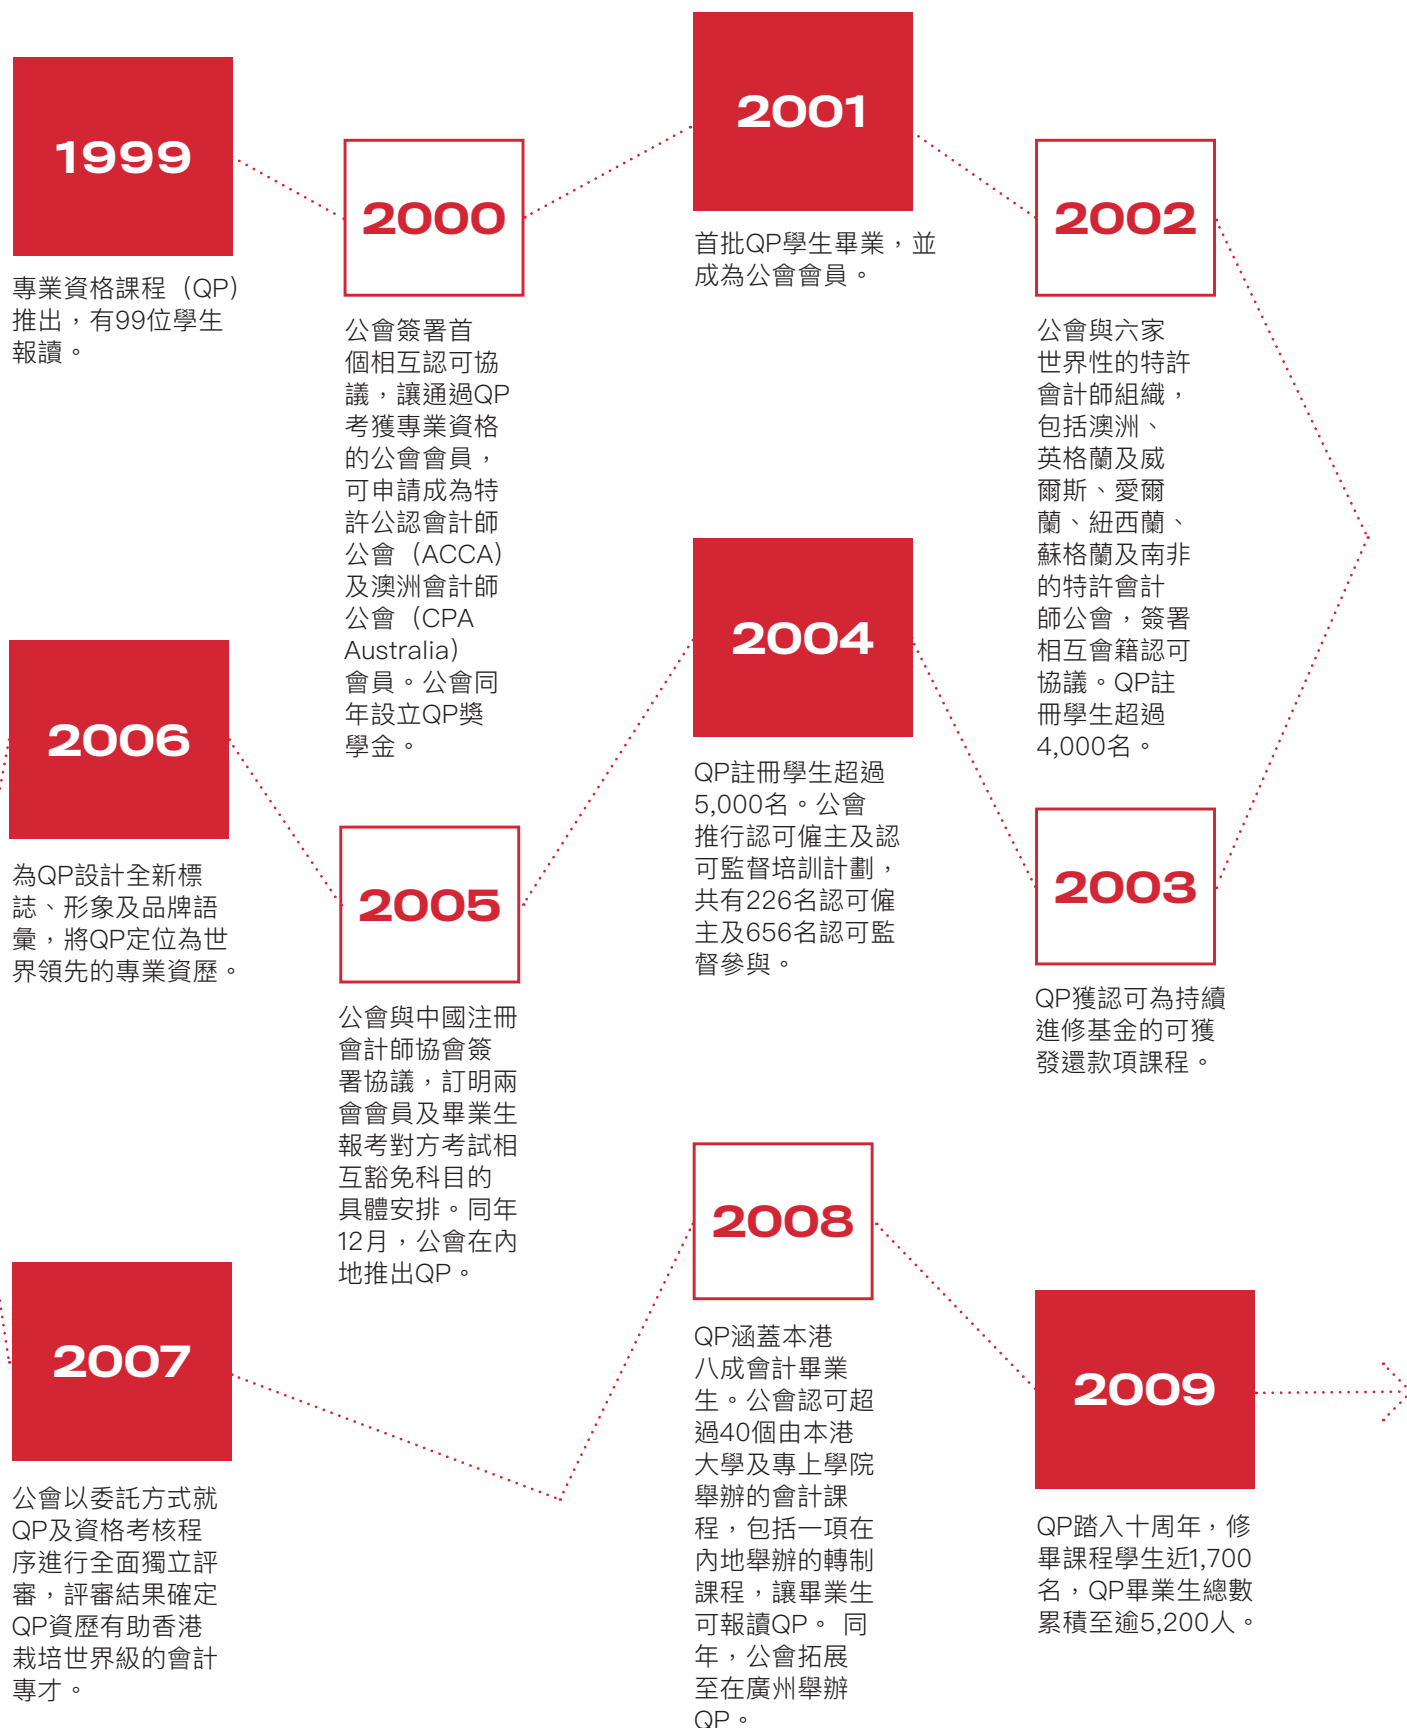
1999

專業資格課程（QP）推出，有99位學生報讀。

2000

公會簽署首個相互認可協議，讓通過QP考獲專業資格的公會會員，可申請成為特許公認會計師公會（ACCA）及澳洲會計師公會（CPA Australia）會員。公會同年設立QP獎學金。

2001

首批QP學生畢業，並成為公會會員。

2002

公會與六家世界性的特許會計師組織，包括澳洲、英格蘭及威爾斯、愛爾蘭、紐西蘭、蘇格蘭及南非的特許會計師公會，簽署相互會籍認可協議。QP註冊學生超過4,000名。

2003

QP獲認可為持續進修基金的可獲發還款項課程。

2004

QP註冊學生超過5,000名。公會推行認可僱主及認可監督培訓計劃，共有226名認可僱主及656名認可監督參與。

2005

公會與中國注冊會計師協會簽署協議，訂明兩會會員及畢業生報考對方考試相互豁免科目的具體安排。同年12月，公會在內地推出QP。

2006

為QP設計全新標誌、形象及品牌語彙，將QP定位為世界領先的專業資歷。

2007

公會以委託方式就QP及資格考核程序進行全面獨立評審，評審結果確定QP資歷有助香港栽培世界級的會計專才。

2008

QP涵蓋本港八成會計畢業生。公會認可超過40個由本港大學及專上學院舉辦的會計課程，包括一項在內地舉辦的轉制課程，讓畢業生可報讀QP。 同年，公會拓展至在廣州舉辦QP。

2009

QP踏入十周年，修畢課程學生近1,700名，QP畢業生總數累積至逾5,200人。